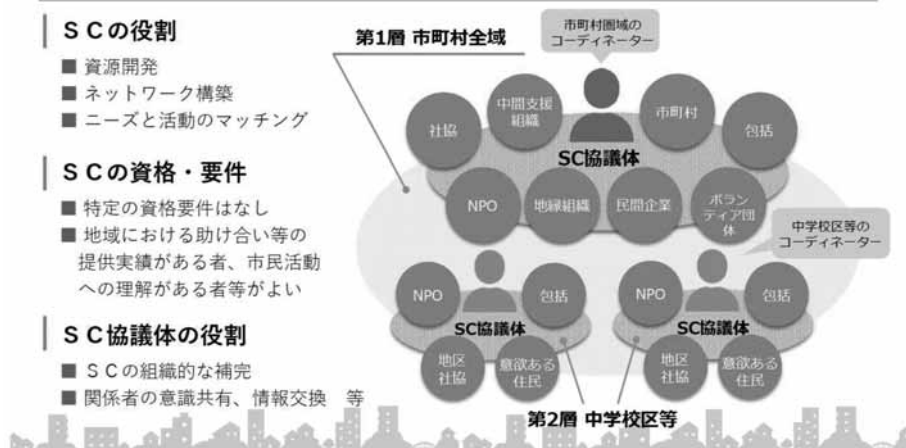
ＳＣの役割

■ 資源開発
■ ネットワーク構築
■ ニーズと活動のマッチング

ＳＣの資格・要件

■ 特定の資格要件はなし
■ 地域における助け合い等の提供実績がある者、市民活動への理解がある者等がよい

ＳＣ協議体の役割

■ ＳＣの組織的な補完
■ 関係者の意識共有、情報交換　等

第1層 市町村全域

市町村圏域のコーディネーター

社協

中間支援組織

市町村

包括

SC協議体

NPO

地縁組織

民間企業

ボランティア団体

中学校区等のコーディネーター

NPO

包括

SC協議体

地区社協

意欲ある住民

NPO

包括

SC協議体

地区社協

意欲ある住民

第2層 中学校区等